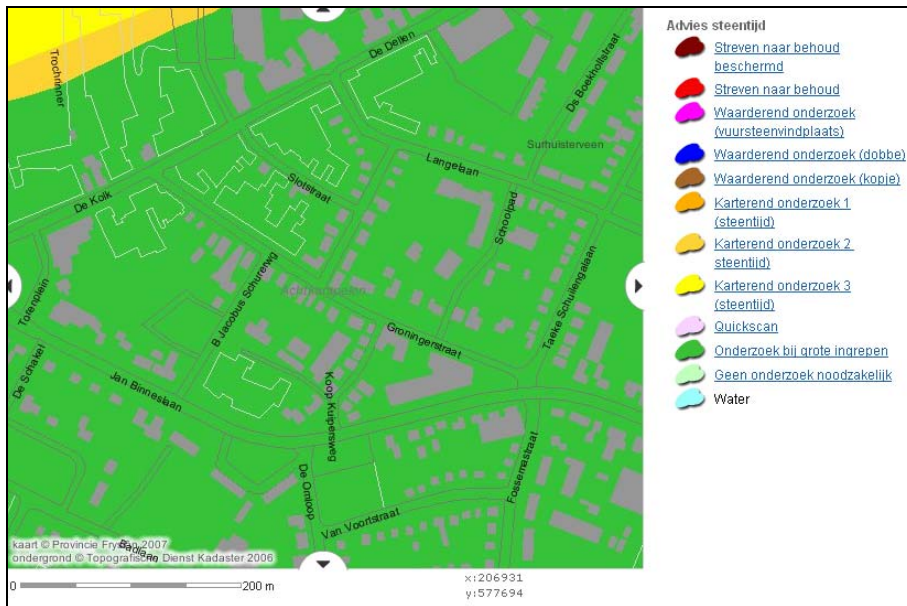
Trochnnner
De Delken
Ds Boekholtstraat
Surhuisterveen
Langelaan
Sloetstraat
De Kolk
Schoolpad
Taeke Schuilengalaan
Torenplein
B Jacobus Schureweg
Achtkarspelen
Groningerstraat
De Schakel
Jan Binneslaan
Koop Kuipersweg
De Omloop
Fossemastraat
Van Voortstraat
Badlaan
kaart © Provincie Fryslân 2007
ondergrond © Topografische Dienst Kadaster 2006
0
200 m
x:206931
y:577694

Advies steentijd
Streven naar behoud beschermd
Streven naar behoud
Waarderend onderzoek (vuursteenvindplaats)
Waarderend onderzoek (dobbe)
Waarderend onderzoek (kopje)
Karterend onderzoek 1 (steentijd)
Karterend onderzoek 2 steentijd)
Karterend onderzoek 3 (steentijd)
Quickscan
Onderzoek bij grote ingrepen
Geen onderzoek noodzakelijk
Water